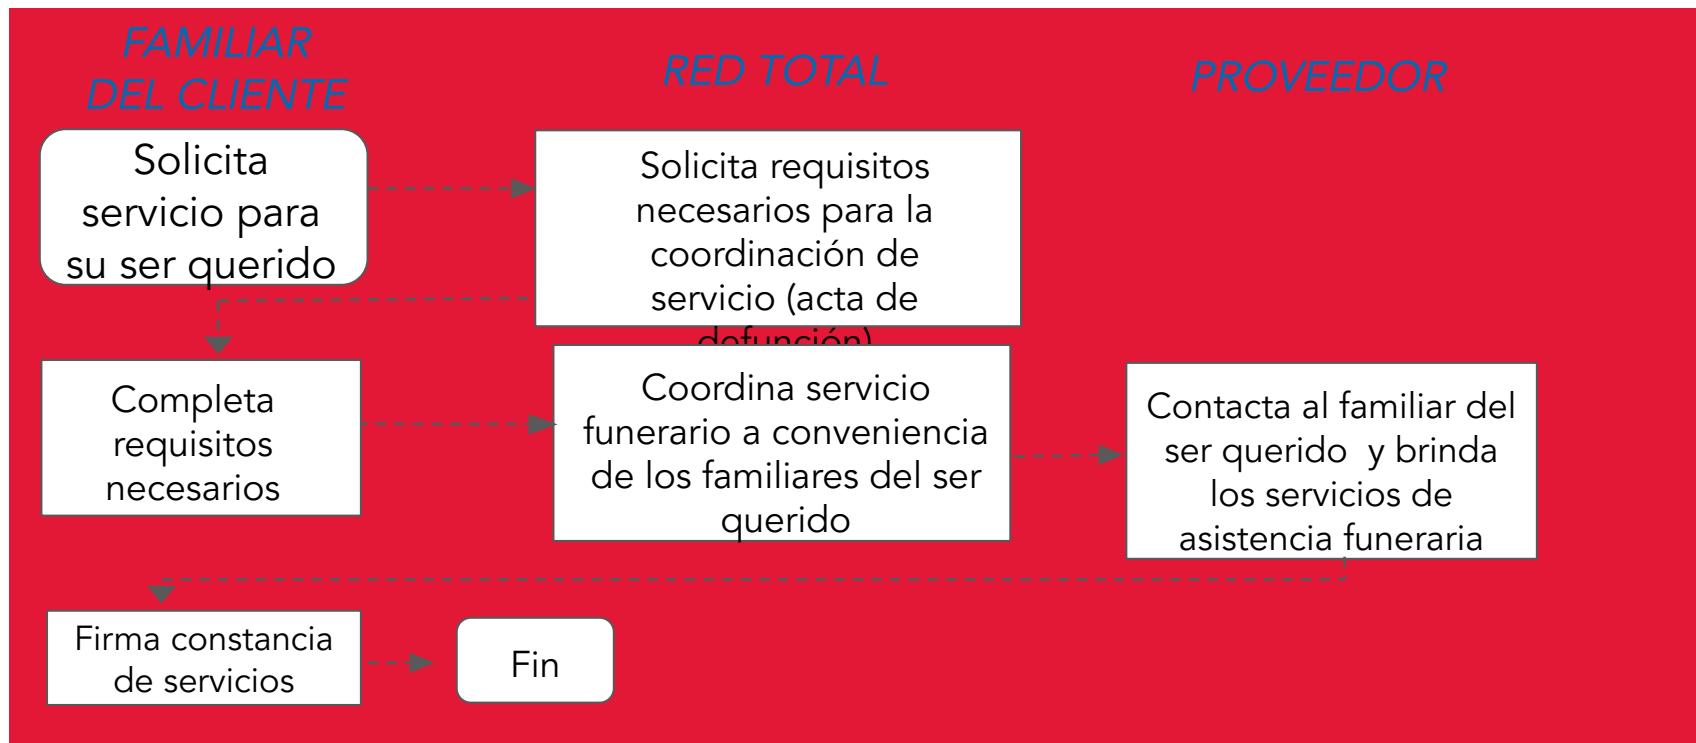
FAMILIAR DEL CLIENTE

RED TOTAL

PROVEEDOR

Solicita servicio para su ser querido

Solicita requisitos necesarios para la coordinación de servicio (acta de defunción)

Completa requisitos necesarios

Coordina servicio funerario a conveniencia de los familiares del ser querido

Contacta al familiar del ser querido y brinda los servicios de asistencia funeraria

Firma constancia de servicios

Fin